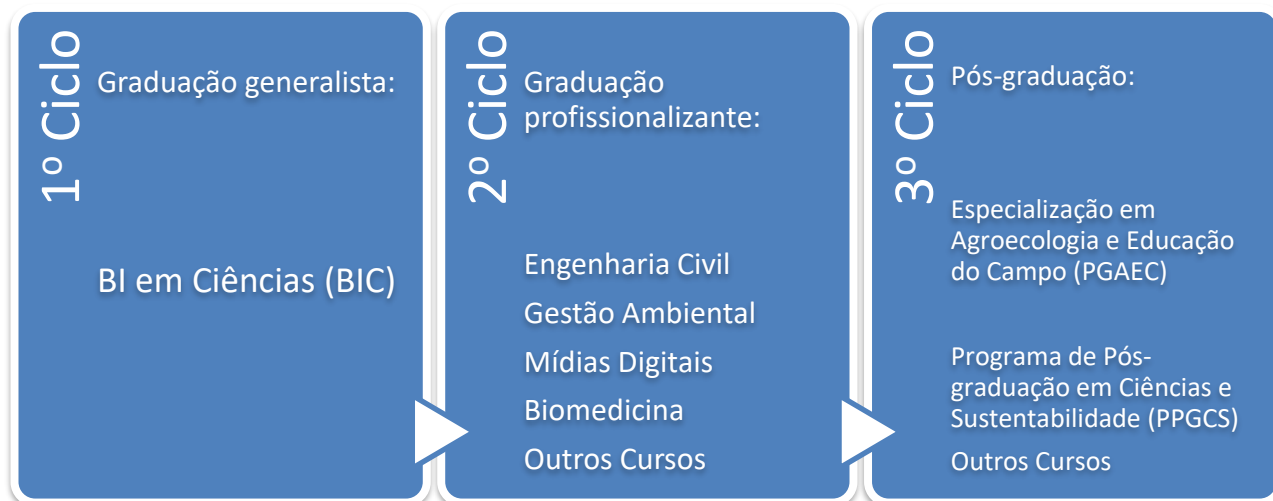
1º Ciclo

Graduação generalista:

BI em Ciências (BIC)

2º Ciclo

Graduação profissionalizante:

Engenharia Civil

Gestão Ambiental

Mídias Digitais

Biomedicina

Outros Cursos

3º Ciclo

Pós-graduação:

Especialização em Agroecologia e Educação do Campo (PGAEC)

Programa de Pós-graduação em Ciências e Sustentabilidade (PPGCS)

Outros Cursos